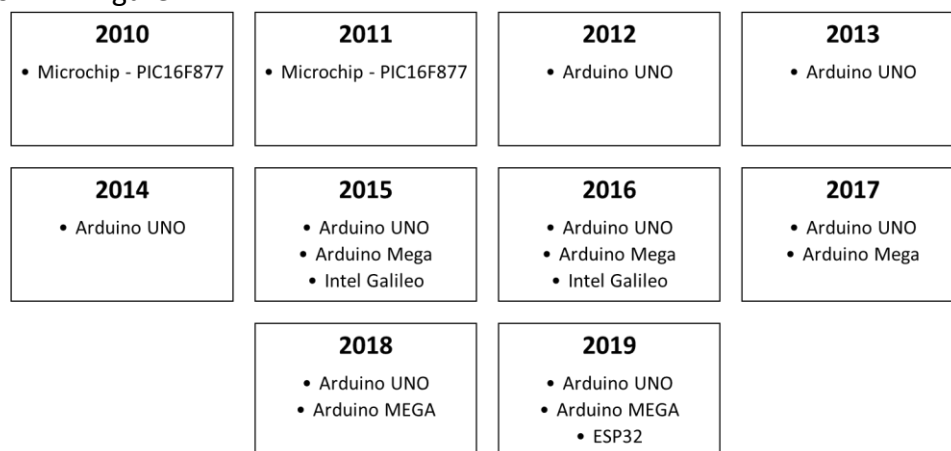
**2010**
• Microchip - PIC16F877

**2011**
• Microchip - PIC16F877

**2012**
• Arduino UNO

**2013**
• Arduino UNO

**2014**
• Arduino UNO

**2015**
• Arduino UNO
• Arduino Mega
• Intel Galileo

**2016**
• Arduino UNO
• Arduino Mega
• Intel Galileo

**2017**
• Arduino UNO
• Arduino Mega

**2018**
• Arduino UNO
• Arduino MEGA

**2019**
• Arduino UNO
• Arduino MEGA
• ESP32